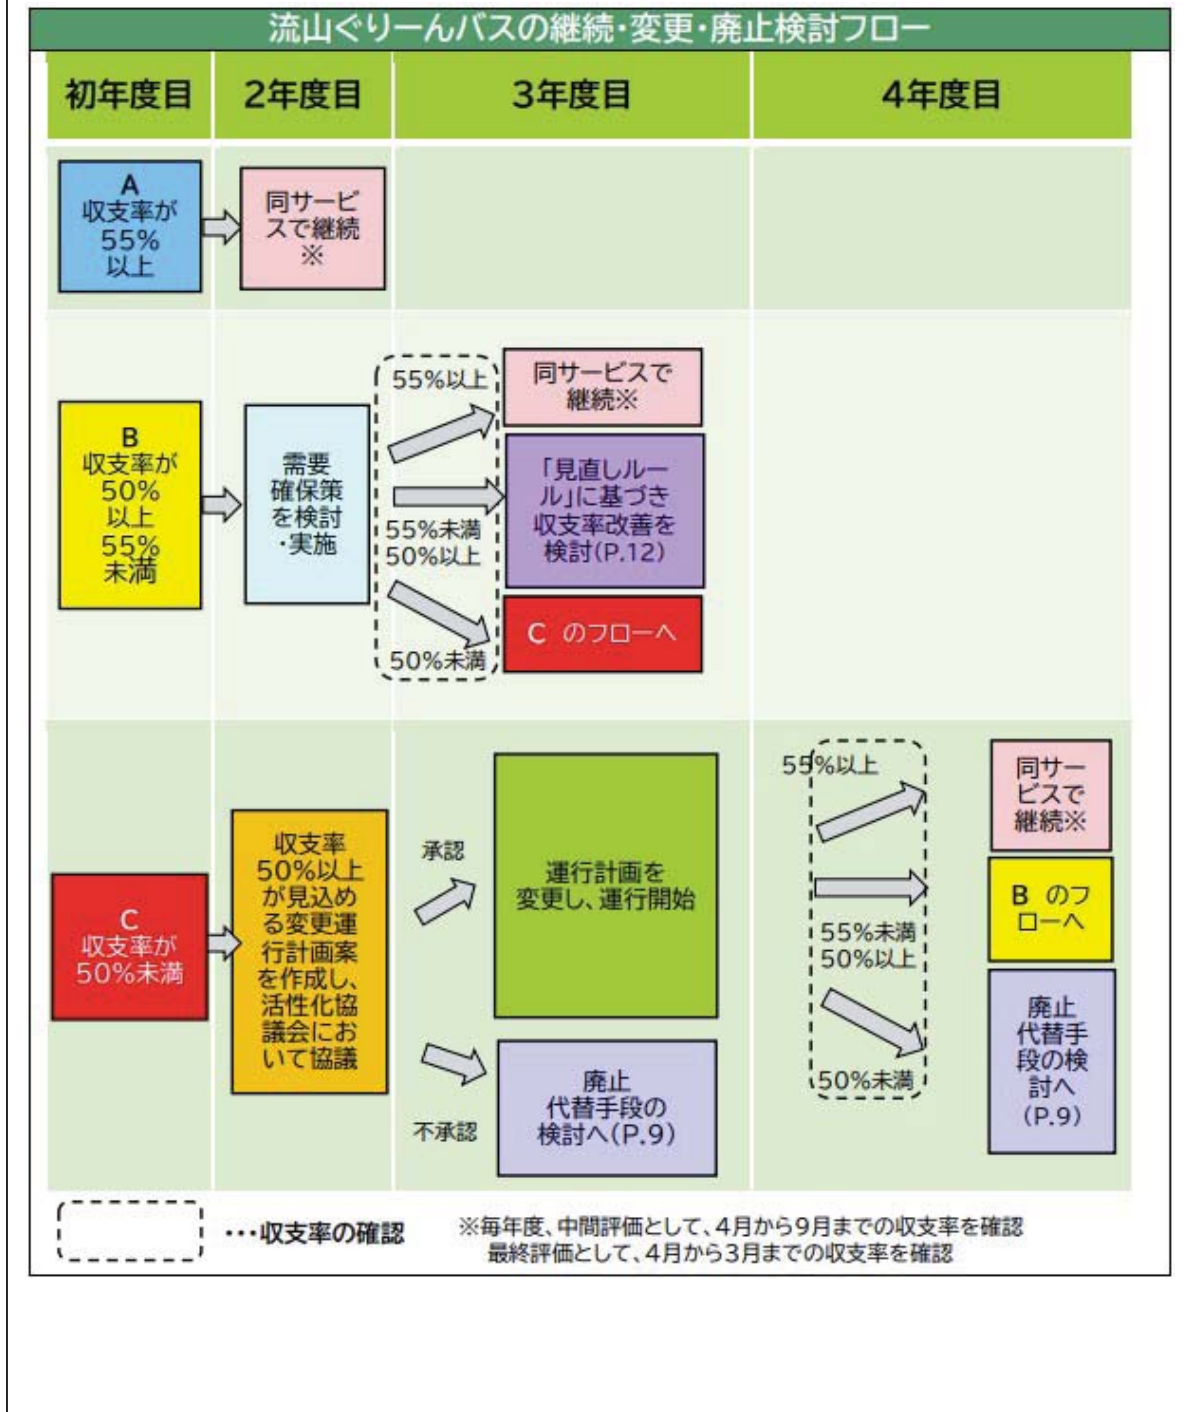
流山ぐりーんバスの継続・変更・廃止検討フロー

| 初年度目 | 2年度目 | 3年度目 | 4年度目 |
|---|---|---|---|

A 収支率が55%以上

同サービスで継続※

B 収支率が50%以上55%未満

需要確保策を検討・実施

55%以上

同サービスで継続※

55%未満 50%以上

「見直しルール」に基づき収支率改善を検討(P.12)

50%未満

C のフローへ

C 収支率が50%未満

収支率50%以上が見込める変更運行計画案を作成し、活性化協議会において協議

承認

運行計画を変更し、運行開始

不承認

廃止 代替手段の検討へ(P.9)

55%以上

同サービスで継続※

55%未満 50%以上

B のフローへ

50%未満

廃止 代替手段の検討へ (P.9)

・・・収支率の確認

※毎年度、中間評価として、4月から9月までの収支率を確認 最終評価として、4月から3月までの収支率を確認